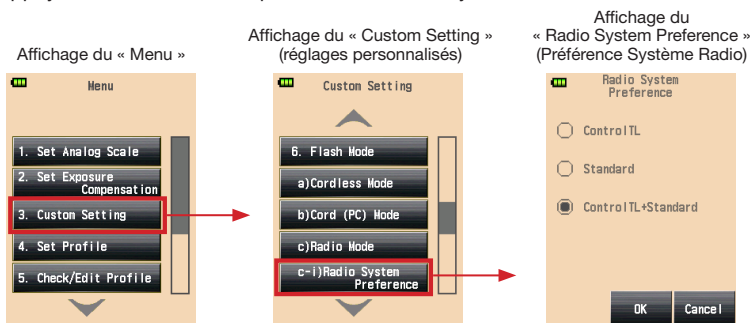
Affichage du « Menu »

Menu

1. Set Analog Scale

2. Set Exposure Compensation

3. Custom Setting

4. Set Profile

5. Check/Edit Profile

Affichage du « Custom Setting » (réglages personnalisés)

Custom Setting

6. Flash Mode

a)Cordless Mode

b)Cord (PC) Mode

c)Radio Mode

c-i)Radio System Preference

Affichage du « Radio System Preference » (Préférence Système Radio)

Radio System Preference

ControlTL

Standard

ControlTL+Standard

OK

Cancel